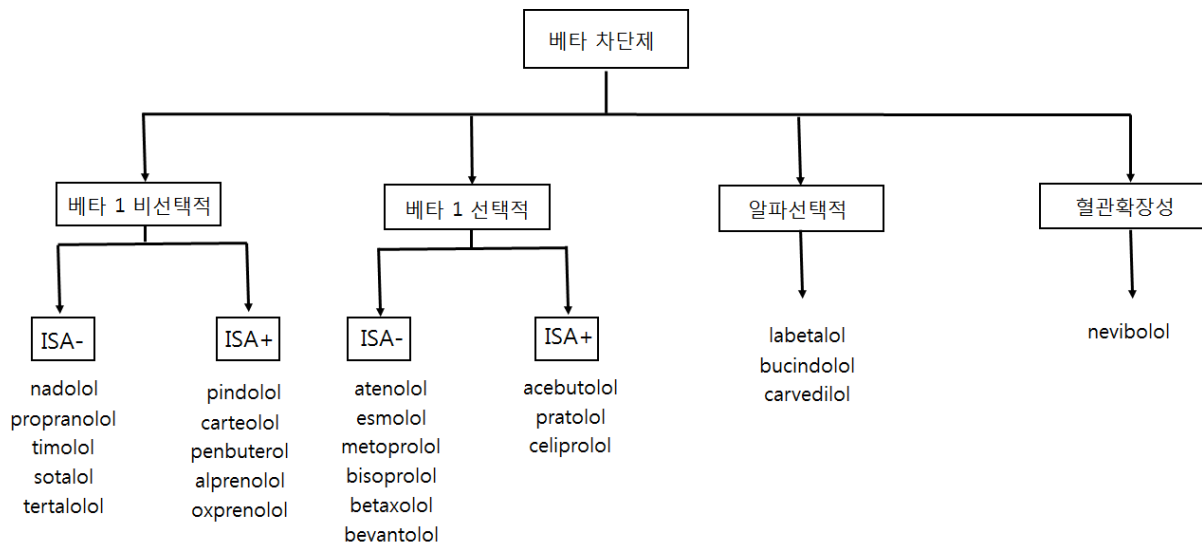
베타 차단제

베타 1 비선택적

ISA-

nadolol
propranolol
timolol
sotalol
tertalolol

ISA+

pindolol
carteolol
penbuterol
alprenolol
oxprenolol

베타 1 선택적

ISA-

atenolol
esmolol
metoprolol
bisoprolol
betaxolol
bevantolol

ISA+

acebutolol
pratolol
celiprolol

알파선택적

labetalol
bucindolol
carvedilol

혈관확장성

nevibolol